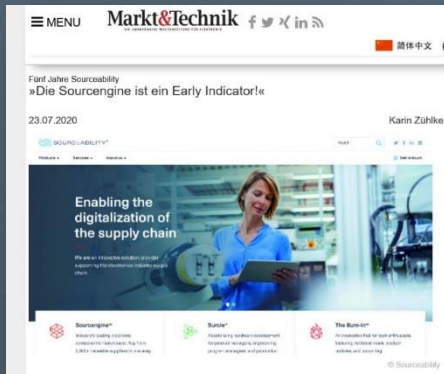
≡ MENU Markt&Technik

简体中文

Fünf Jahre Sourceability
»Die Sourcengine ist ein Early Indicator!«

23.07.2020

Karin Zühlke

SOURCEABILITY

Enabling the digitalization of the supply chain

Sourcengine

Sumzle

The Burn-In

© Sourceability